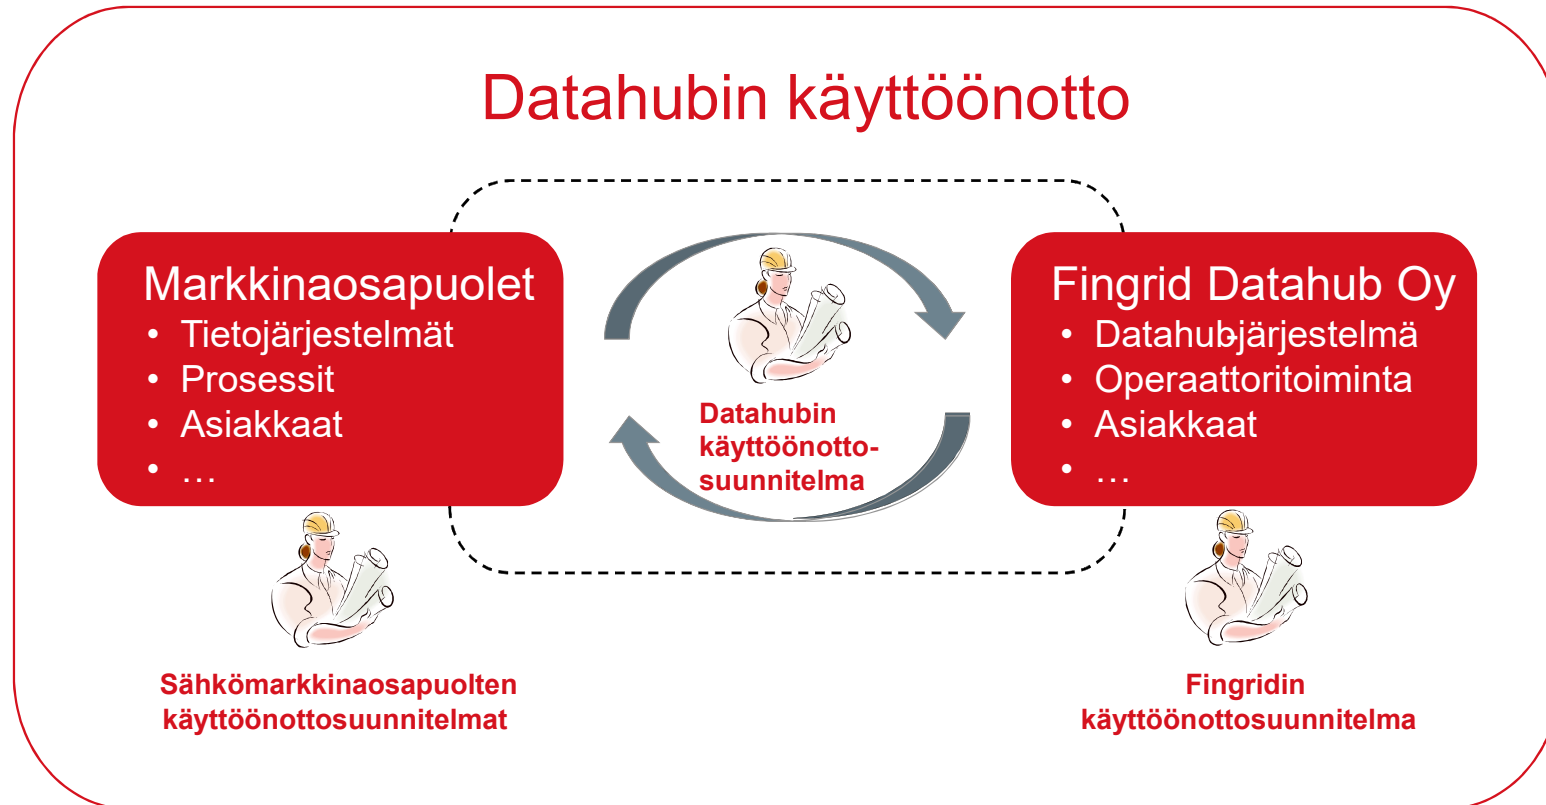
Datahubin käyttöönotto

Markkinaosapuolet
• Tietojärjestelmät
• Prosessit
• Asiakkaat
• …

Datahubin käyttöönottosuunnitelma

Fingrid Datahub Oy
• Datahub-järjestelmä
• Operaattoritoiminta
• Asiakkaat
• …

Sähkömarkkinaosapuolten käyttöönottosuunnitelmat

Fingridin käyttöönottosuunnitelma